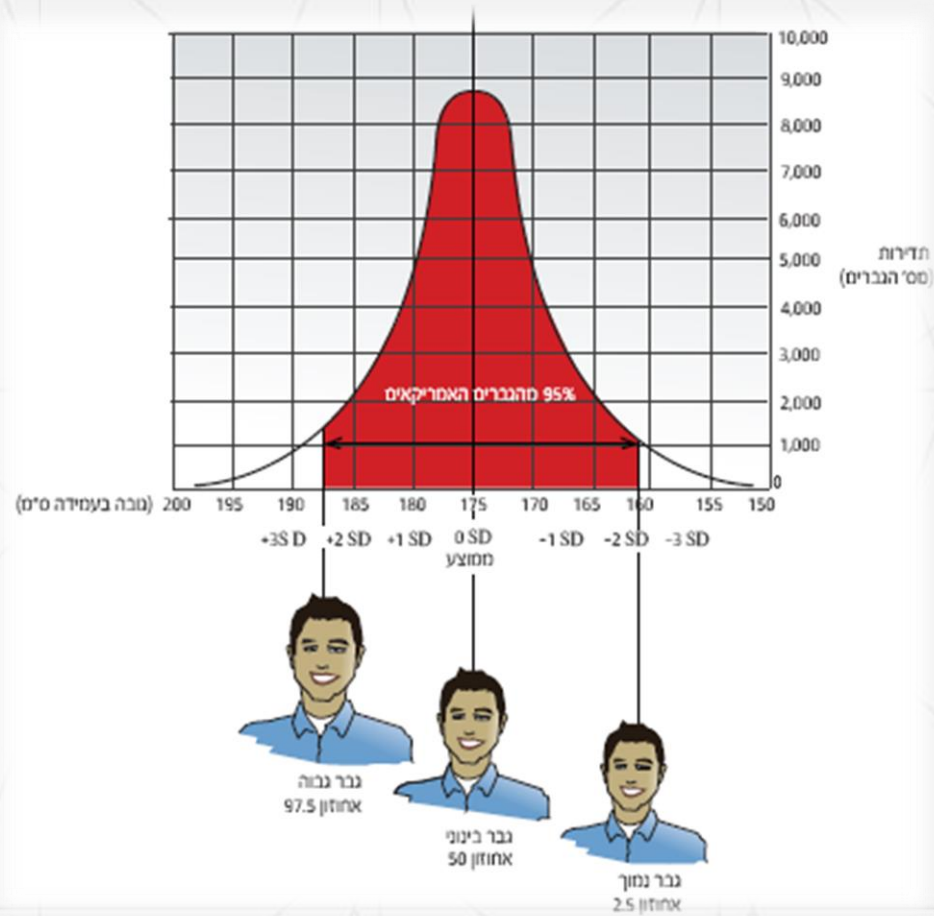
10,000
9,000
8,000
7,000
6,000
5,000
4,000
3,000
2,000
1,000
0

תדירות
(מס' הגברים)

95% מהגברים האמריקאים

200 195 190 185 180 175 170 165 160 155 150 (גובה בעמידה ס"מ)

+3S D +2 SD +1 SD 0 SD -1 SD -2 SD -3 SD
ממוצע

גבר גבוה
אחוזון 97.5

גבר בינוני
אחוזון 50

גבר נמוך
אחוזון 2.5